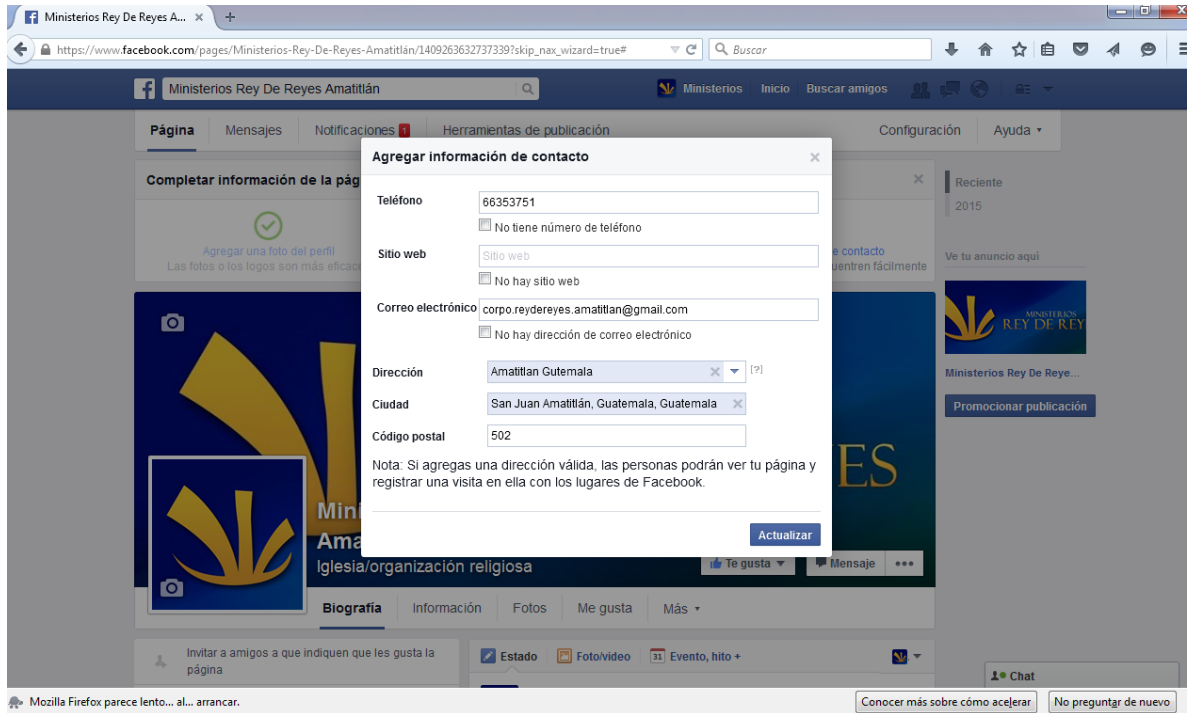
Ministerios Rey De Reyes A... ×

https://www.facebook.com/pages/Ministerios-Rey-De-Reyes-Amatitlán/1409263632737339?skip_nax_wizard=true#

Buscar

Ministerios Rey De Reyes Amatitlán

Ministerios Inicio Buscar amigos

Página Mensajes Notificaciones 1 Herramientas de publicación Configuración Ayuda

Completar información de la pág

Agregar una foto del perfil
Las fotos o los logos son más eficac

e contacto
uentren fácilmente

Reciente
2015

Ve tu anuncio aquí

MINISTERIOS
REY DE REYES

Ministerios Rey De Reye...

Promocionar publicación

Agregar información de contacto

Teléfono 66353751
No tiene número de teléfono

Sitio web Sitio web
No hay sitio web

Correo electrónico corpo.reydereyes.amatitlan@gmail.com
No hay dirección de correo electrónico

Dirección Amatitlan Gutemala [?]

Ciudad San Juan Amatitlán, Guatemala, Guatemala

Código postal 502

Nota: Si agregas una dirección válida, las personas podrán ver tu página y registrar una visita en ella con los lugares de Facebook.

Actualizar

Mini
Ama
Iglesia/organización religiosa

Te gusta Mensaje

Biografía Información Fotos Me gusta Más

Invitar a amigos a que indiquen que les gusta la página

Estado Foto/video Evento, hito +

Chat

Mozilla Firefox parece lento... al... arrancar.

Conocer más sobre cómo acelerar

No preguntar de nuevo